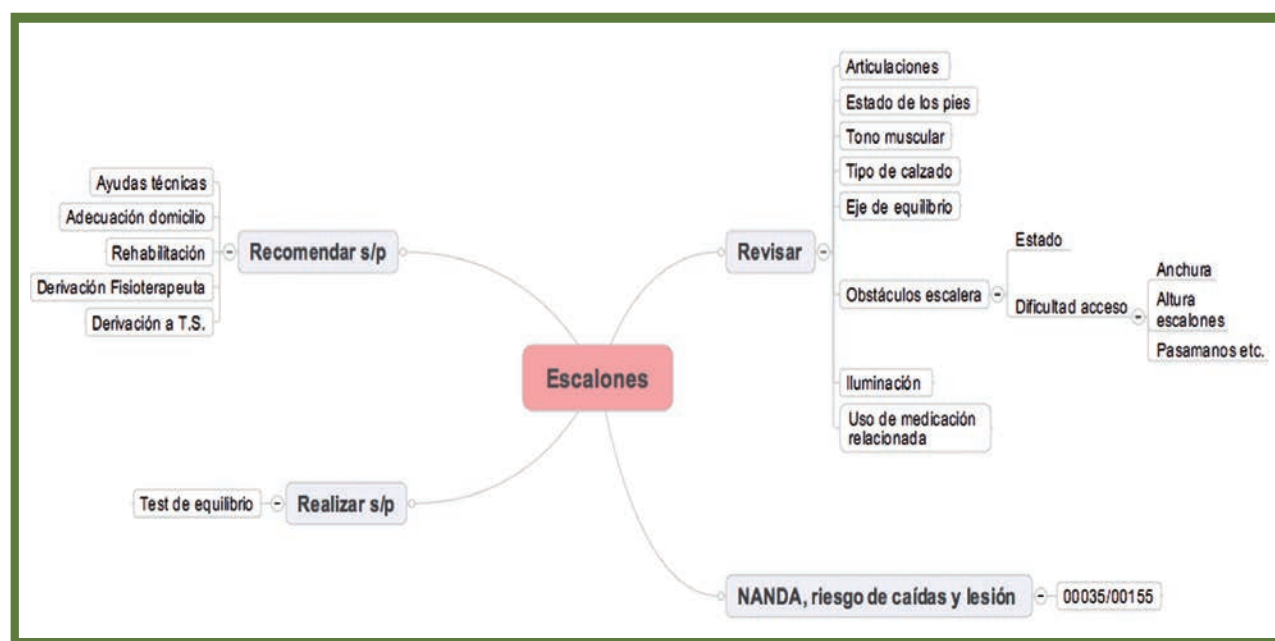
Escalones

Recomendar s/p
Ayudas técnicas
Adecuación domicilio
Rehabilitación
Derivación Fisioterapeuta
Derivación a T.S.

Revisar
Articulaciones
Estado de los pies
Tono muscular
Tipo de calzado
Eje de equilibrio
Obstáculos escalera
Estado
Dificultad acceso
Anchura
Altura escalones
Pasamanos etc.
Iluminación
Uso de medicación relacionada

Realizar s/p
Test de equilibrio

NANDA, riesgo de caídas y lesión
00035/00155